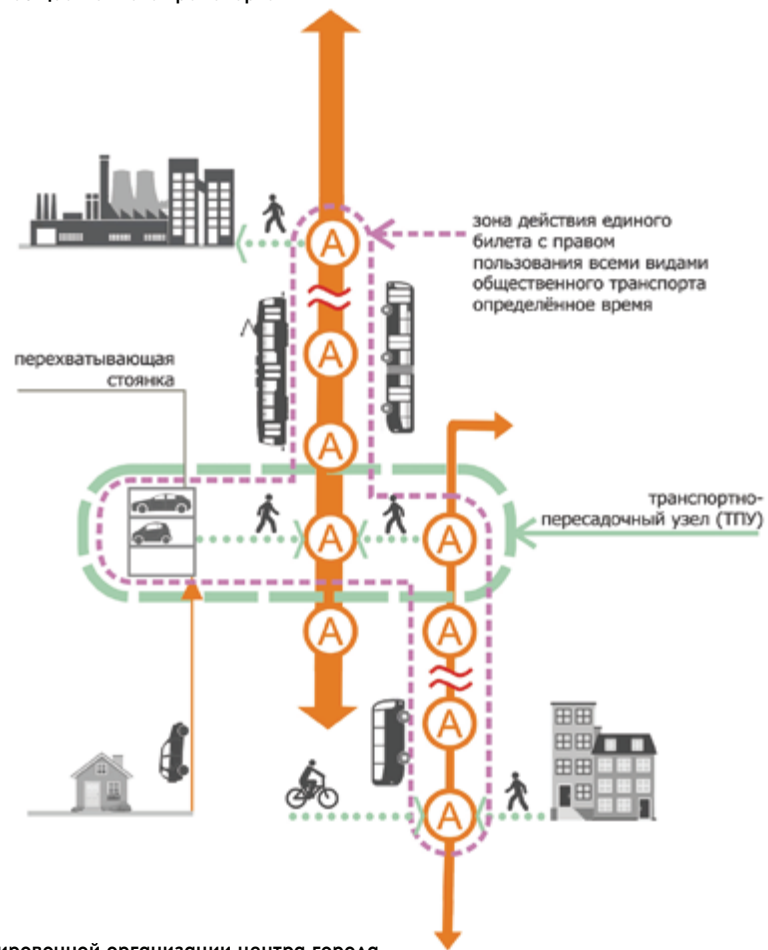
зона действия единого билета с правом пользования всеми видами общественного транспорта определённое время

перехватывающая стоянка

транспортно-пересадочный узел (ТПУ)

A
A
A
A
A
A
A
A
A

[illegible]ированной организации центра города